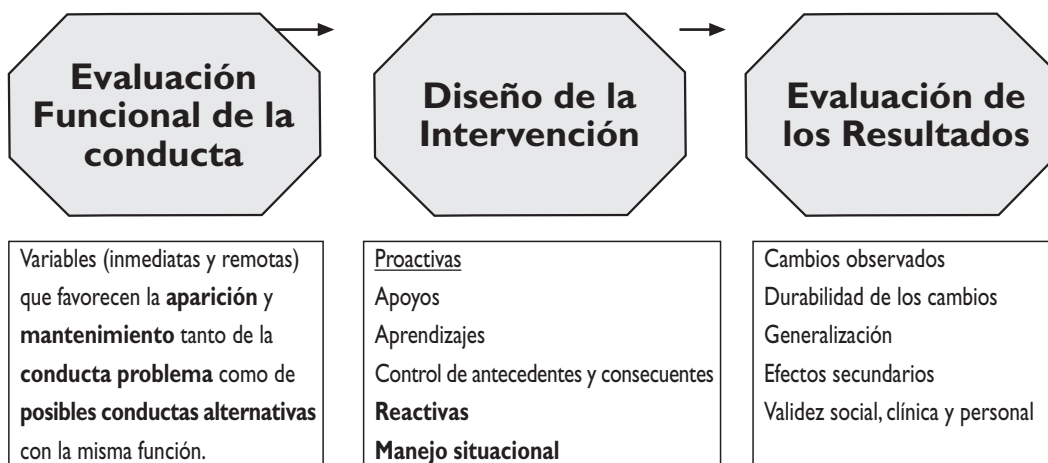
Evaluación Funcional de la conducta

Diseño de la Intervención

Evaluación de los Resultados

Variables (inmediatas y remotas) que favorecen la **aparición** y **mantenimiento** tanto de la **conducta problema** como de **posibles conductas alternativas** con la misma función.

Proactivas
Apoyos
Aprendizajes
Control de antecedentes y consecuentes
**Reactivas**
**Manejo situacional**

Cambios observados
Durabilidad de los cambios
Generalización
Efectos secundarios
Validez social, clínica y personal